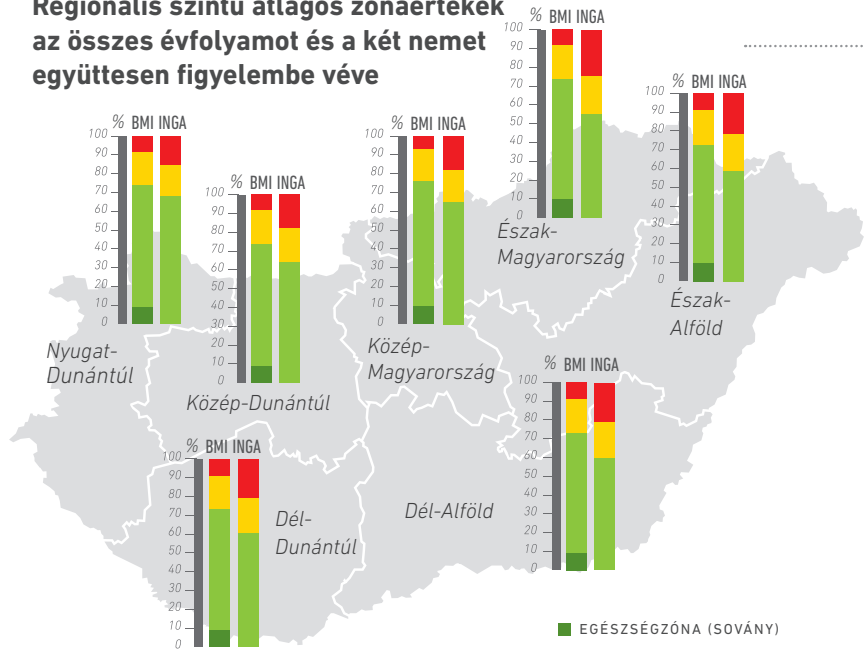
Regionális szintű átlagos zónaértékek az összes évfolyamot és a két nemet együttesen figyelembe véve

% BMI INGA
100
90
80
70
60
50
40
30
20
10
0
Nyugat-Dunántúl

% BMI INGA
100
90
80
70
60
50
40
30
20
10
0
Közép-Dunántúl

% BMI INGA
100
90
80
70
60
50
40
30
20
10
0
Közép-Magyarország

% BMI INGA
100
90
80
70
60
50
40
30
20
10
0
Észak-Magyarország

% BMI INGA
100
90
80
70
60
50
40
30
20
10
0
Észak-Alföld

% BMI INGA
100
90
80
70
60
50
40
30
20
10
0
Dél-Dunántúl

Dél-Alföld

% BMI INGA
100
90
80
70
60
50
40
30
20
10
0

EGÉSZSÉGZÓNA (SOVÁNY)